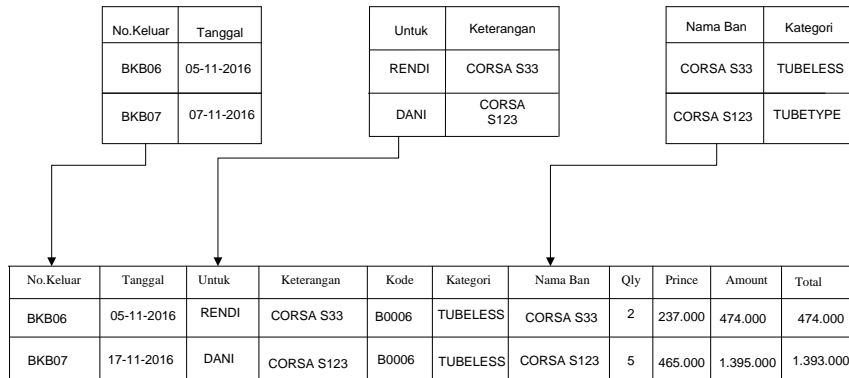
| No.Keluar | Tanggal |
|---|---|
| BKB06 | 05-11-2016 |
| BKB07 | 07-11-2016 |

| Untuk | Keterangan |
|---|---|
| RENDI | CORSA S33 |
| DANI | CORSA S123 |

| Nama Ban | Kategori |
|---|---|
| CORSA S33 | TUBELESS |
| CORSA S123 | TUBETYPE |

| No.Keluar | Tanggal | Untuk | Keterangan | Kode | Kategori | Nama Ban | Qly | Prince | Amount | Total |
|---|---|---|---|---|---|---|---|---|---|---|
| BKB06 | 05-11-2016 | RENDI | CORSA S33 | B0006 | TUBELESS | CORSA S33 | 2 | 237.000 | 474.000 | 474.000 |
| BKB07 | 17-11-2016 | DANI | CORSA S123 | B0006 | TUBELESS | CORSA S123 | 5 | 465.000 | 1.395.000 | 1.393.000 |